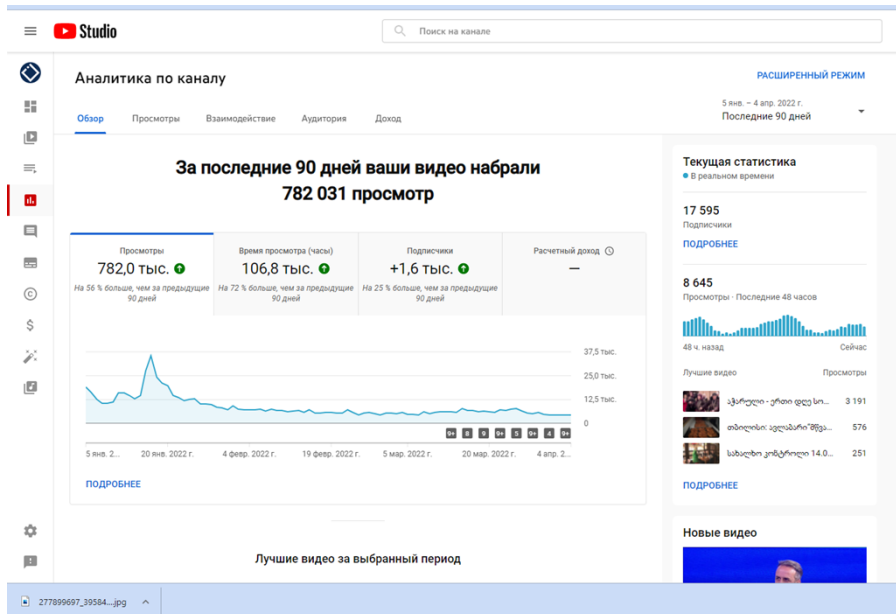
Studio

Поиск на канале

Аналитика по каналу

РАСШИРЕННЫЙ РЕЖИМ

Обзор Просмотры Взаимодействие Аудитория Доход

5 янв. – 4 апр. 2022 г.
Последние 90 дней

За последние 90 дней ваши видео набрали 782 031 просмотр

| Просмотры | Время просмотра (часы) | Подписчики | Расчетный доход |
|---|---|---|---|
| 782,0 тыс. | 106,8 тыс. | +1,6 тыс. | – |
| На 56 % больше, чем за предыдущие 90 дней | На 72 % больше, чем за предыдущие 90 дней | На 25 % больше, чем за предыдущие 90 дней | |

37,5 тыс.
25,0 тыс.
12,5 тыс.
0

9+ 8 9 9+ 5 9+ 4 9+

5 янв. 2... 20 янв. 2022 г. 4 февр. 2022 г. 19 февр. 2022 г. 5 мар. 2022 г. 20 мар. 2022 г. 4 апр. 2...

ПОДРОБНЕЕ

Лучшие видео за выбранный период

Текущая статистика
В реальном времени

17 595
Подписчики

ПОДРОБНЕЕ

8 645
Просмотры · Последние 48 часов

48 ч. назад Сейчас

Лучшие видео Просмотры

აჭარული - ერთი დღე სო... 3 191
თბილისი: ველპასარ"მშვ... 576
სახალხო კონტროლი 14.0... 251

ПОДРОБНЕЕ

Новые видео

277899697_39584....jpg